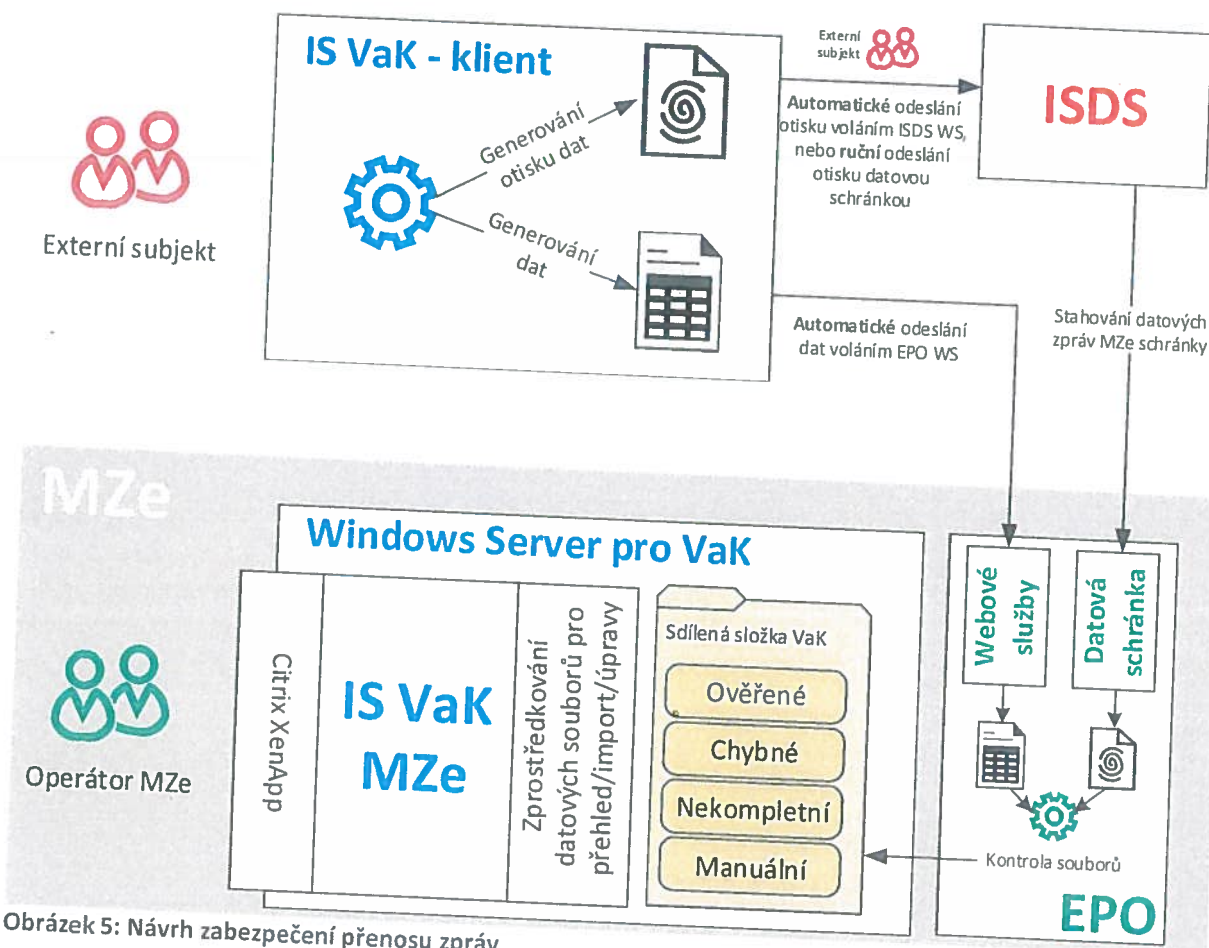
IS VaK - klient

Generování otisku dat

Generování dat

Externí subjekt

Automatické odeslání otisku voláním ISDS WS, nebo ruční odeslání otisku datovou schránkou

ISDS

Externí subjekt

Automatické odeslání dat voláním EPO WS

Stahování datových zpráv MZe schránky

MZe

Windows Server pro VaK

Citrix XenApp

IS VaK MZe

Zprostředkování datových souborů pro přehled/import/úpravy

Sdílená složka VaK

Ověřené

Chybné

Nekompletní

Manuální

Webové služby

Datová schránka

Kontrola souborů

EPO

Operátor MZe

Obrázek 5: Návrh zabezpečení přenosu zpráv